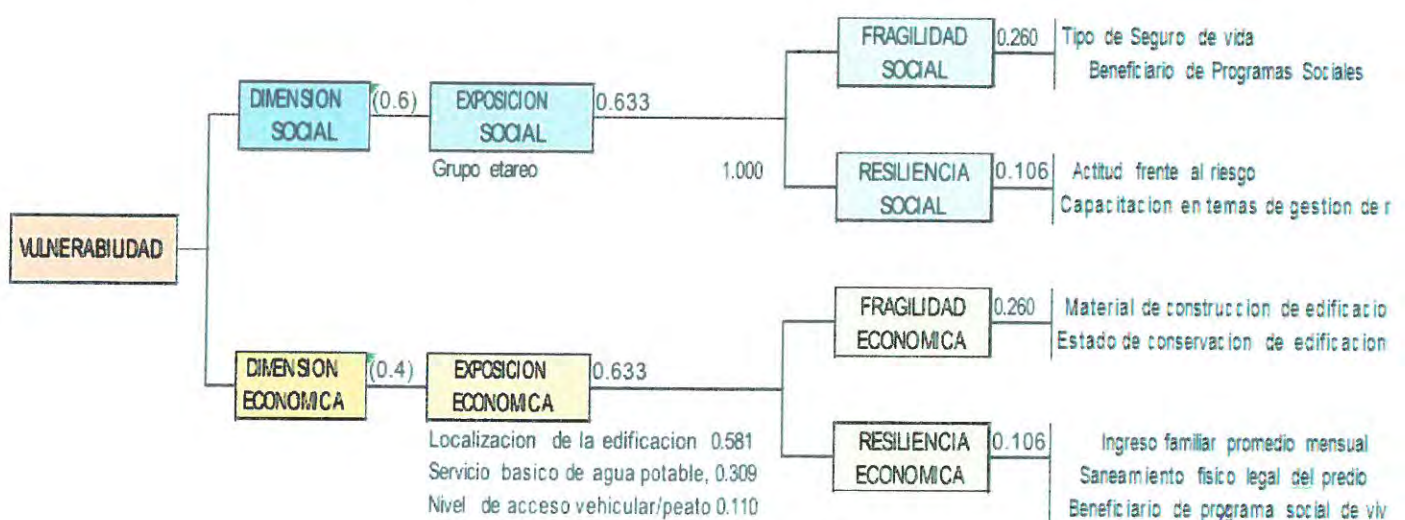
VULNERABILIDAD

DIMENSION SOCIAL (0.6)

EXPOSICION SOCIAL 0.633

Grupo etareo

1.000

FRAGILIDAD SOCIAL 0.260

Tipo de Seguro de vida
Beneficiario de Programas Sociales

RESILIENCIA SOCIAL 0.106

Actitud frente al riesgo
Capacitacion en temas de gestion de r

DIMENSION ECONOMICA (0.4)

EXPOSICION ECONOMICA 0.633

Localizacion de la edificacion 0.581
Servicio basico de agua potable, 0.309
Nivel de acceso vehicular/peato 0.110

FRAGILIDAD ECONOMICA 0.260

Material de construccion de edificacio
Estado de conservacion de edificacion

RESILIENCIA ECONOMICA 0.106

Ingreso familiar promedio mensual
Saneamiento fisico legal del predio
Beneficiario de programa social de viv